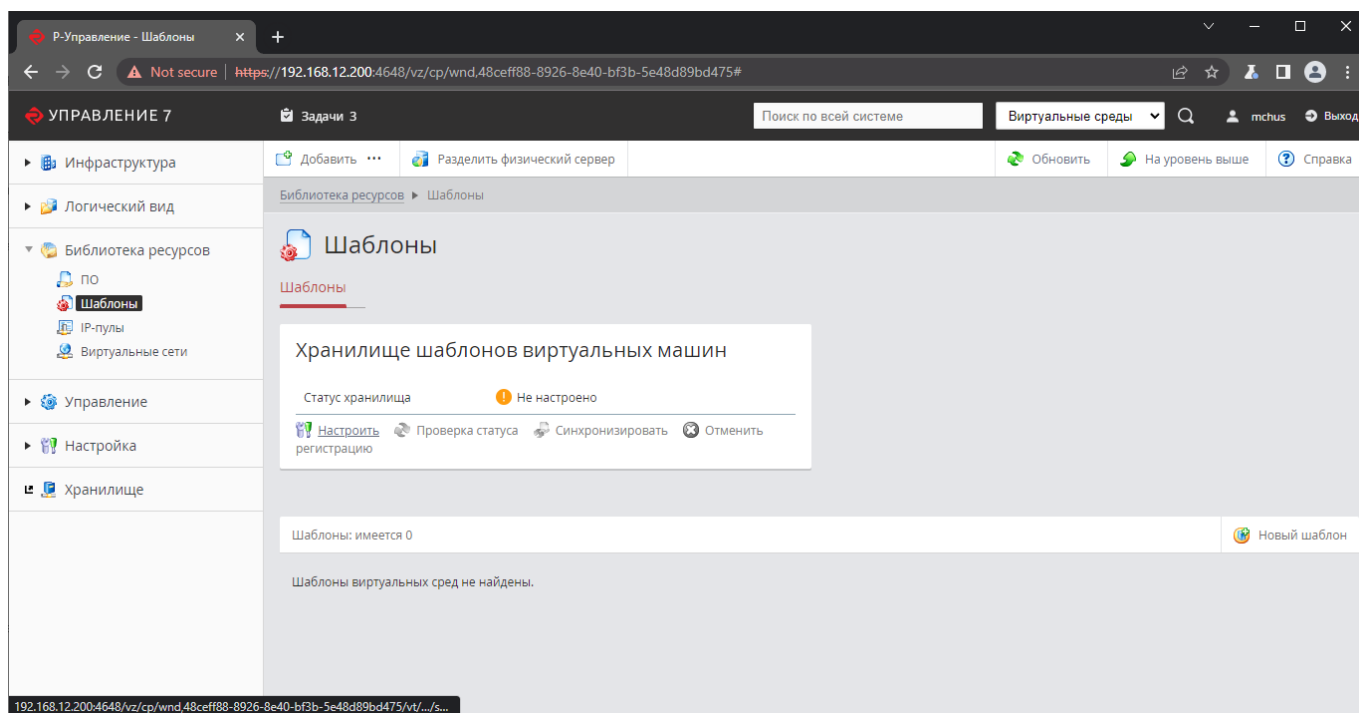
Р-Управление - Шаблоны ×
+
Not secure | https://192.168.12.200:4648/vz/cp/wnd,48ceff88-8926-8e40-bf3b-5e48d89bd475#

УПРАВЛЕНИЕ 7
Задачи 3
Поиск по всей системе
Виртуальные среды
mchus
Выход

Инфраструктура
Логический вид
Библиотека ресурсов
ПО
Шаблоны
IP-пулы
Виртуальные сети
Управление
Настройка
Хранилище

Добавить •••
Разделить физический сервер
Обновить
На уровень выше
Справка

Библиотека ресурсов ▸ Шаблоны

Шаблоны

Шаблоны

Хранилище шаблонов виртуальных машин

Статус хранилища
Не настроено

Настроить
Проверка статуса
Синхронизировать
Отменить регистрацию

Шаблоны: имеется 0
Новый шаблон

Шаблоны виртуальных сред не найдены.

192.168.12.200:4648/vz/cp/wnd,48ceff88-8926-8e40-bf3b-5e48d89bd475/vt/.../s...